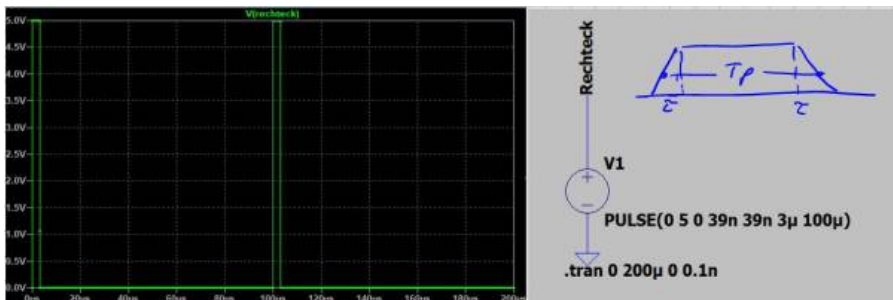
V(rechteck)

5.0V
4.5V
4.0V
3.5V
3.0V
2.5V
2.0V
1.5V
1.0V
0.5V
0.0V

0µs 20µs 40µs 60µs 80µs 100µs 120µs 140µs 160µs 180µs 200µs

Rechteck

$T_p$

$\tau$ $\tau$

V1

+

−

PULSE(0 5 0 39n 39n 3µ 100µ)

.tran 0 200µ 0 0.1n